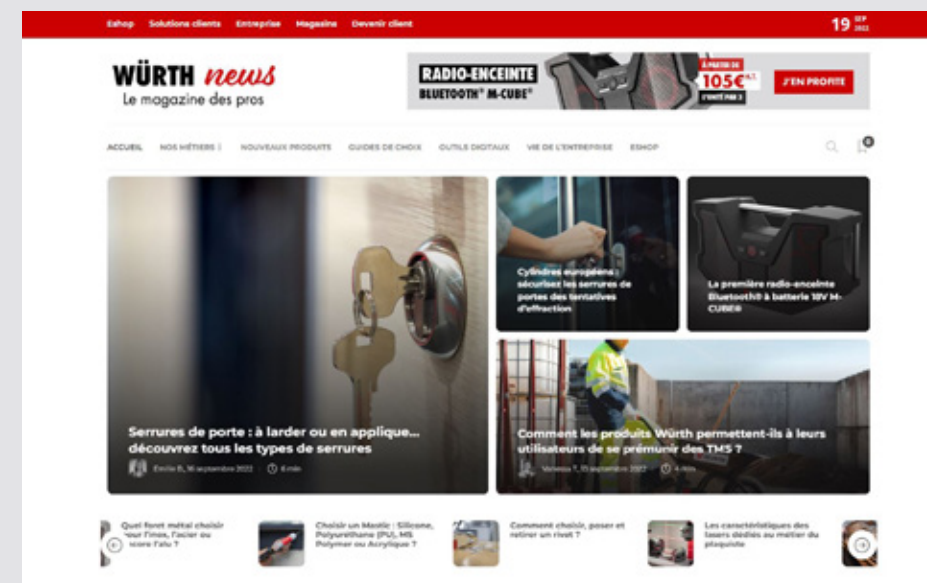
Eshop Solutions clients Entreprise Magasins Devenir client

19 SEP 2022

WÜRTH news
Le magazine des pros

RADIO-ENCEINTE BLUETOOTH® M-CUBE®

À PARTIR DE 105€ H.T. L'UNITÉ PAR 3

J'EN PROFITE

ACCUEIL NOS MÉTIERS NOUVEAUX PRODUITS GUIDES DE CHOIX OUTILS DIGITAUX VIE DE L'ENTREPRISE ESHOP

0

Serrures de porte : à larder ou en applique... découvrez tous les types de serrures

Emilie B, 16 septembre 2022 6 min

Cylindres européens : sécurisez les serrures de portes des tentatives d'effraction

La première radio-enceinte Bluetooth® à batterie 18V M-CUBE®

Comment les produits Würth permettent-ils à leurs utilisateurs de se prémunir des TMS ?

Vanessa T, 15 septembre 2022 4 min

Quel foret métal choisir pour l'inox, l'acier ou encore l'alu ?

Choisir un Mastic : Silicone, Polyuréthane (PU), MS Polymer ou Acrylique ?

Comment choisir, poser et retirer un rivet ?

Les caractéristiques des lasers dédiés au métier du plaquiste